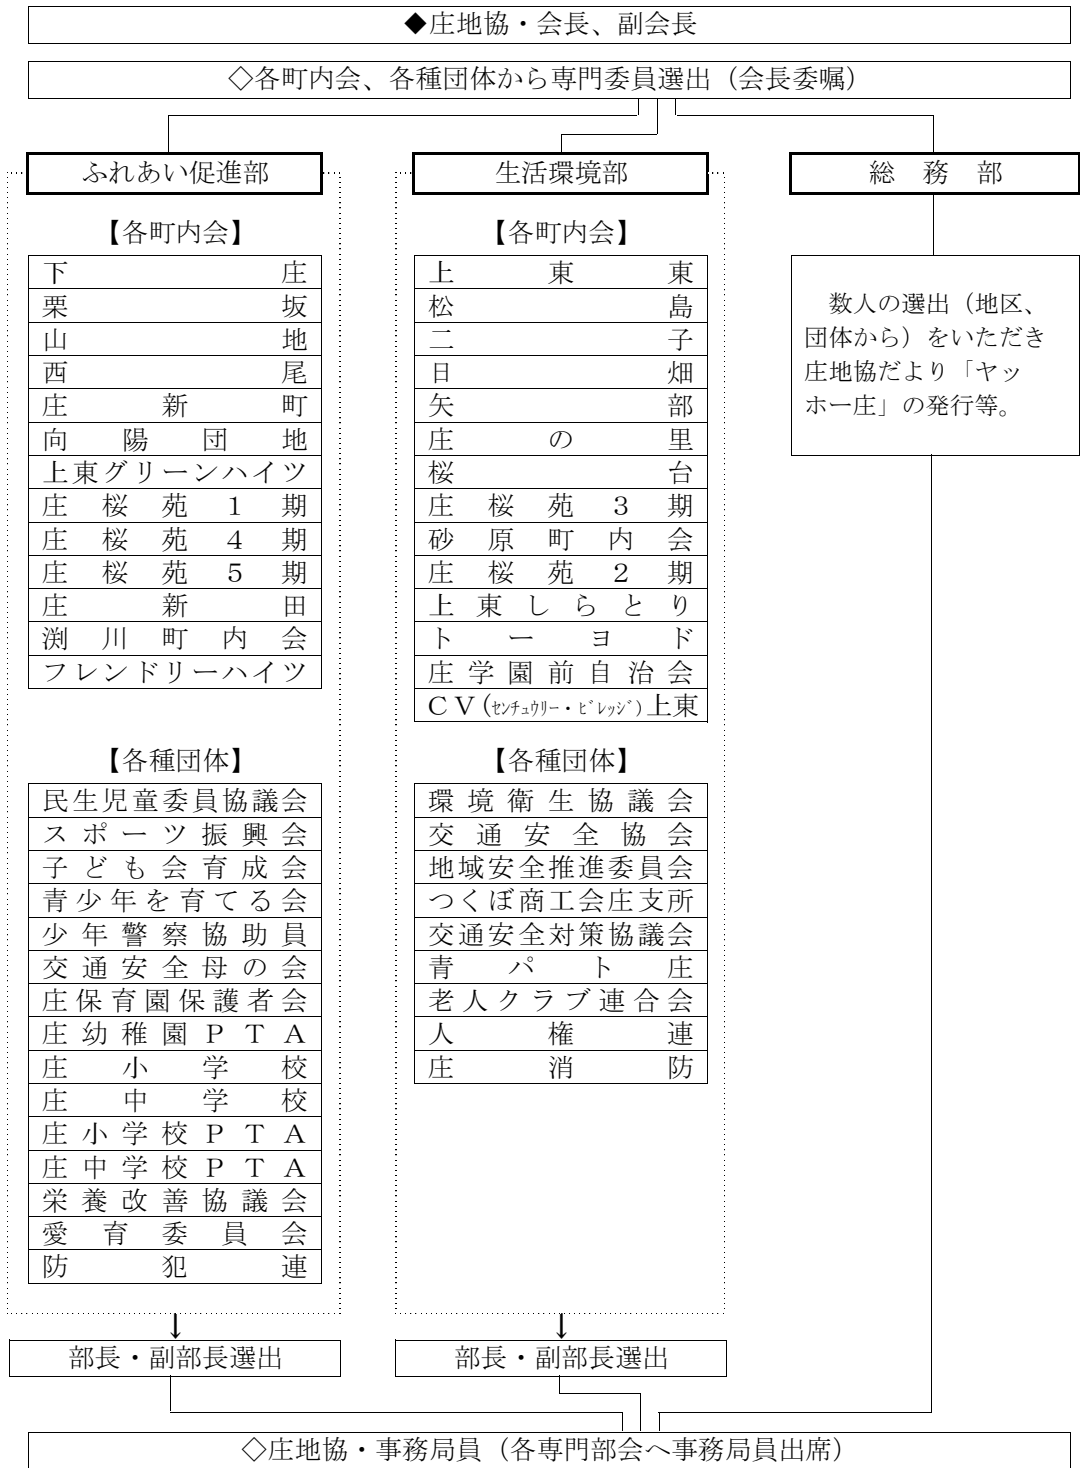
◆庄地協・会長、副会長

◇各町内会、各種団体から専門委員選出（会長委嘱）

ふれあい促進部

【各町内会】

| 下庄 |
|---|
| 栗坂 |
| 山地 |
| 西尾 |
| 庄新町 |
| 向陽団地 |
| 上東グリーンハイツ |
| 庄桜苑１期 |
| 庄桜苑４期 |
| 庄桜苑５期 |
| 庄新田 |
| 渕川町内会 |
| フレンドリーハイツ |

【各種団体】

| 民生児童委員協議会 |
|---|
| スポーツ振興会 |
| 子ども会育成会 |
| 青少年を育てる会 |
| 少年警察協助員 |
| 交通安全母の会 |
| 庄保育園保護者会 |
| 庄幼稚園ＰＴＡ |
| 庄小学校 |
| 庄中学校 |
| 庄小学校ＰＴＡ |
| 庄中学校ＰＴＡ |
| 栄養改善協議会 |
| 愛育委員会 |
| 防犯連 |

部長・副部長選出

生活環境部

【各町内会】

| 上東東 |
|---|
| 松島 |
| 二子 |
| 日畑 |
| 矢部 |
| 庄の里 |
| 桜台 |
| 庄桜苑３期 |
| 砂原町内会 |
| 庄桜苑２期 |
| 上東しらとり |
| トーヨド |
| 庄学園前自治会 |
| ＣＶ(ｾﾝﾁｭｳﾘｰ・ﾋﾞﾚｯｼﾞ)上東 |

【各種団体】

| 環境衛生協議会 |
|---|
| 交通安全協会 |
| 地域安全推進委員会 |
| つくぼ商工会庄支所 |
| 交通安全対策協議会 |
| 青パト庄 |
| 老人クラブ連合会 |
| 人権連 |
| 庄消防 |

部長・副部長選出

総　務　部

数人の選出（地区、団体から）をいただき庄地協だより「ヤッホー庄」の発行等。

◇庄地協・事務局員（各専門部会へ事務局員出席）